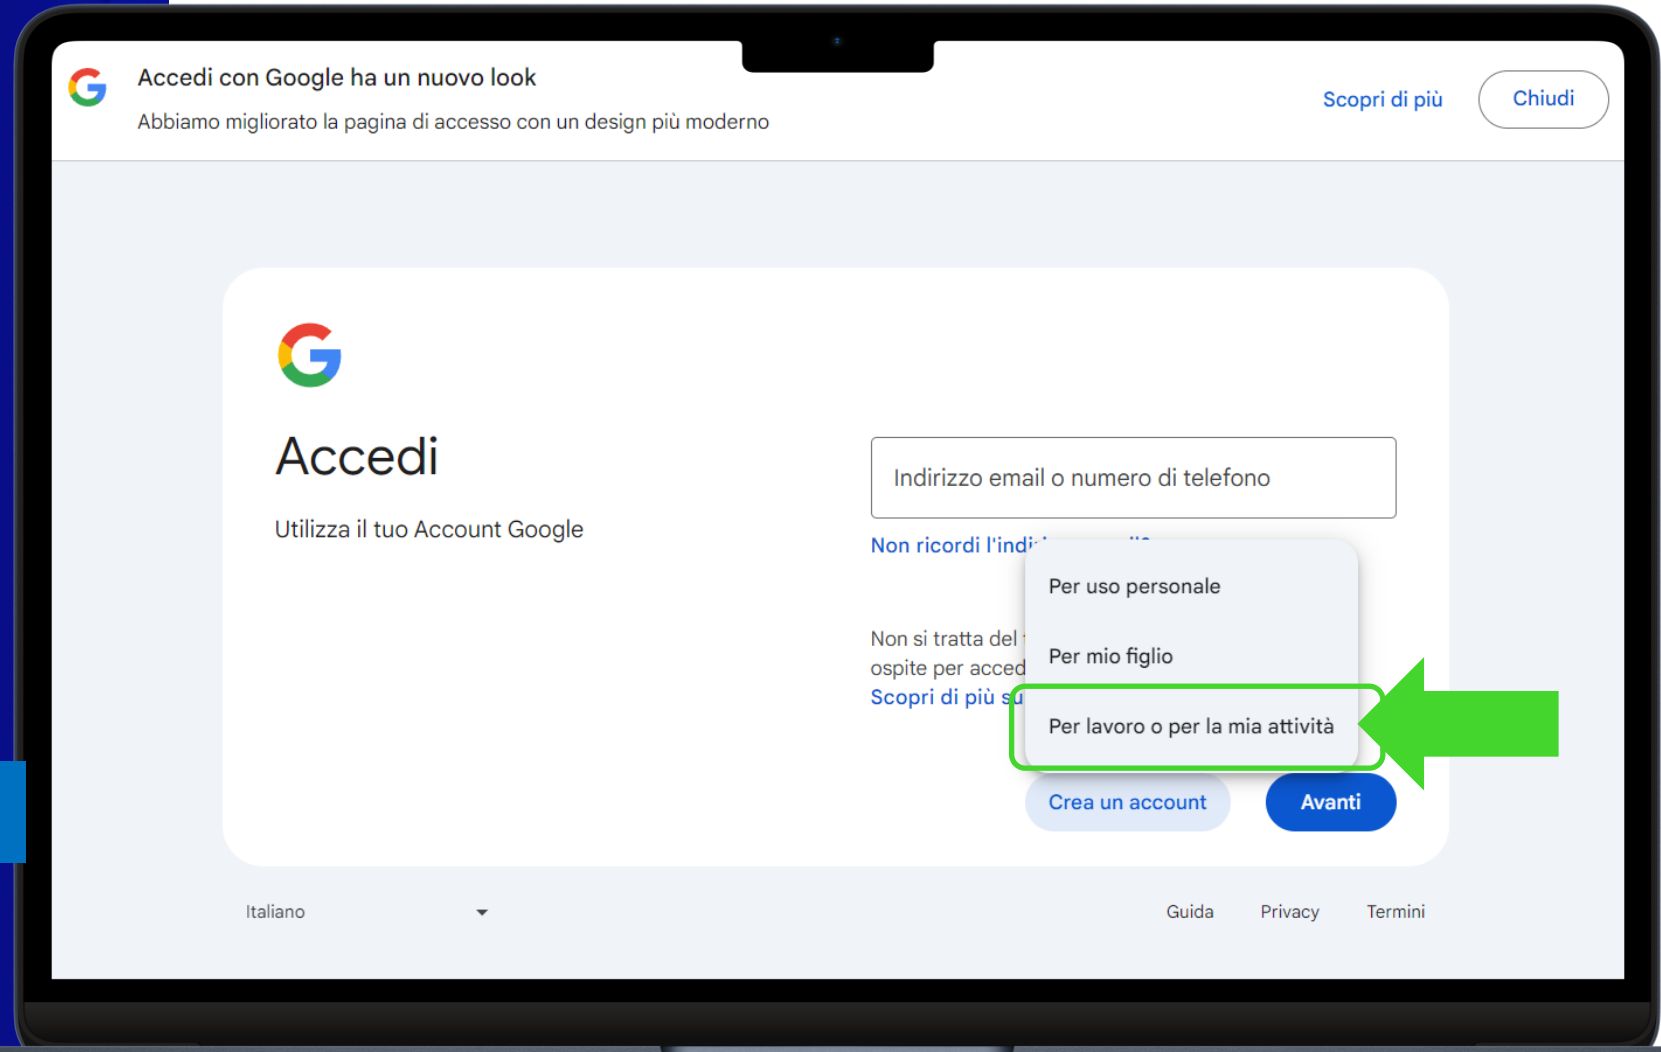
Accedi con Google ha un nuovo look
Abbiamo migliorato la pagina di accesso con un design più moderno

Scopri di più

Chiudi

Accedi

Utilizza il tuo Account Google

Indirizzo email o numero di telefono

Non ricordi l'indi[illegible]

Non si tratta del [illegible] ospite per acced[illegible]
Scopri di più s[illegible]

Per uso personale

Per mio figlio

Per lavoro o per la mia attività

Crea un account

Avanti

Italiano

Guida

Privacy

Termini